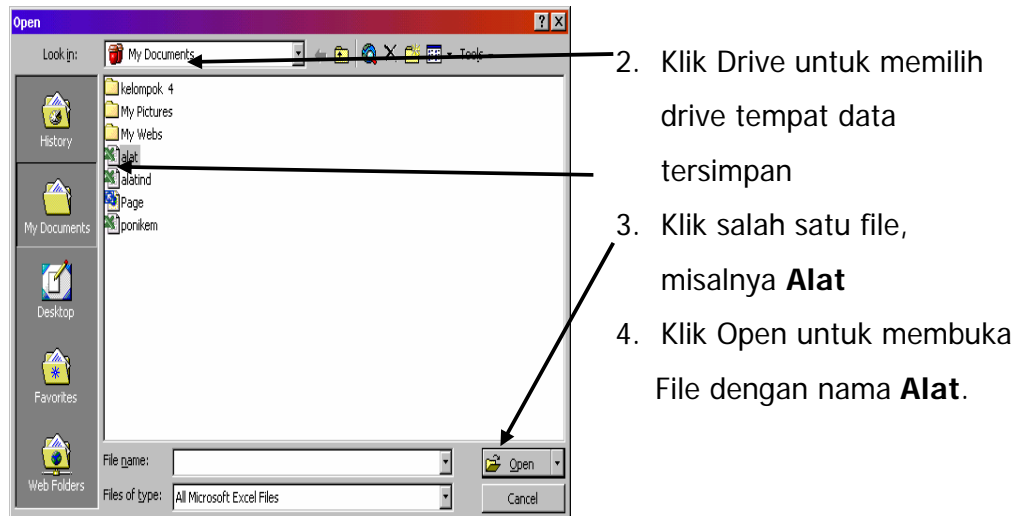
Open

Look in: My Documents

Tools

History

My Documents

Desktop

Favorites

Web Folders

kelompok 4
My Pictures
My Webs
alat
alatind
Page
ponikem

File name:

Files of type: All Microsoft Excel Files

Open

Cancel

2. Klik Drive untuk memilih drive tempat data tersimpan

3. Klik salah satu file, misalnya **Alat**

4. Klik Open untuk membuka File dengan nama **Alat**.